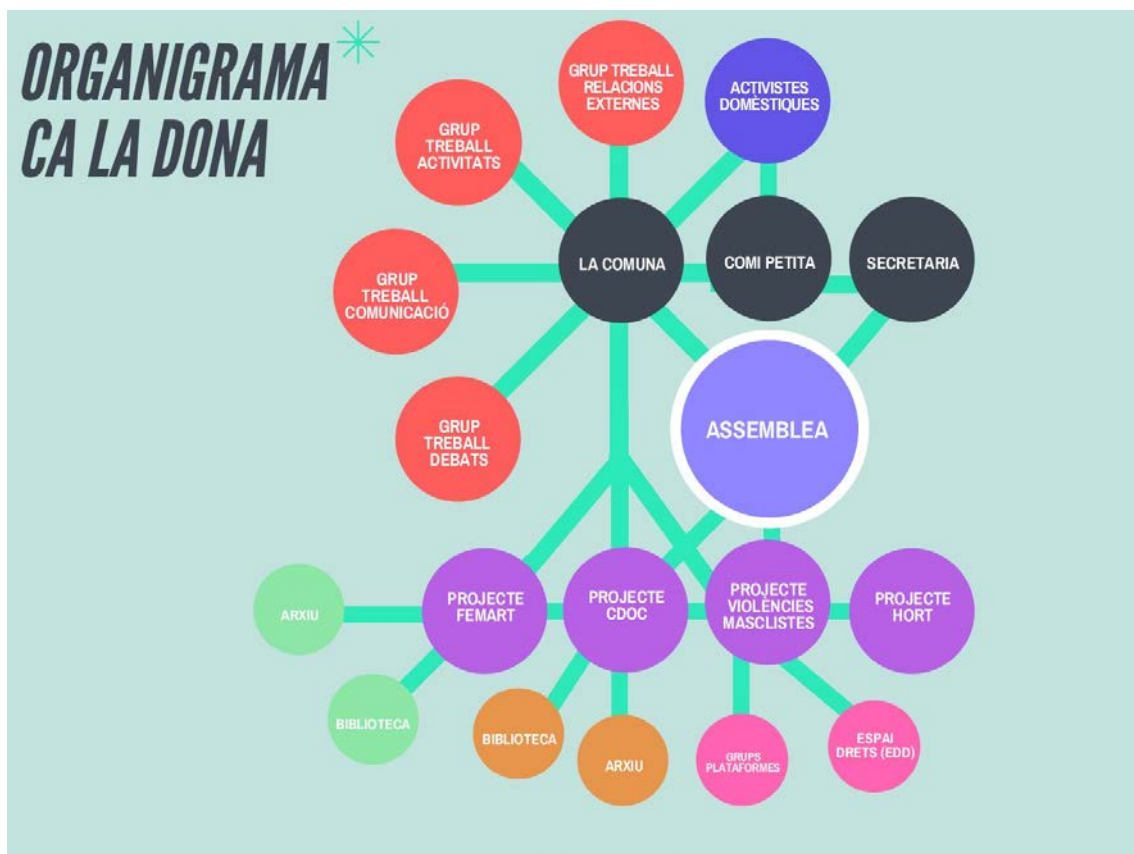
ORGANIGRAMA CA LA DONA

GRUP TREBALL RELACIONS EXTERNES

ACTIVISTES DOMÈSTIQUES

GRUP TREBALL ACTIVITATS

LA COMUNA

COMI PETITA

SECRETARIA

GRUP TREBALL COMUNICACIÓ

ASSEMBLEA

GRUP TREBALL DEBATS

ARXIU

PROJECTE FEMART

PROJECTE CDOC

PROJECTE VIOLÈNCIES MASCLISTES

PROJECTE HORT

BIBLIOTECA

BIBLIOTECA

ARXIU

GRUPS PLATAFORMES

ESPAI DRETS (EDD)